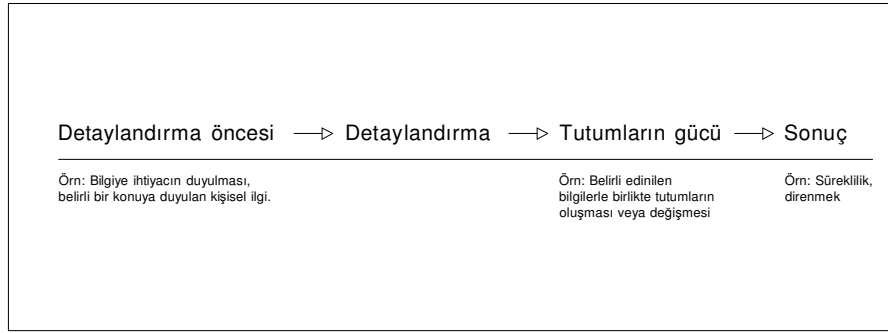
Detaylandırma öncesi → Detaylandırma → Tutumların gücü → Sonuç

Örn: Bilgiye ihtiyacın duyulması, belirli bir konuya duyulan kişisel ilgi.

Örn: Belirli edinilen bilgilerle birlikte tutumların oluşması veya değişmesi

Örn: Süreklilik, direnmek